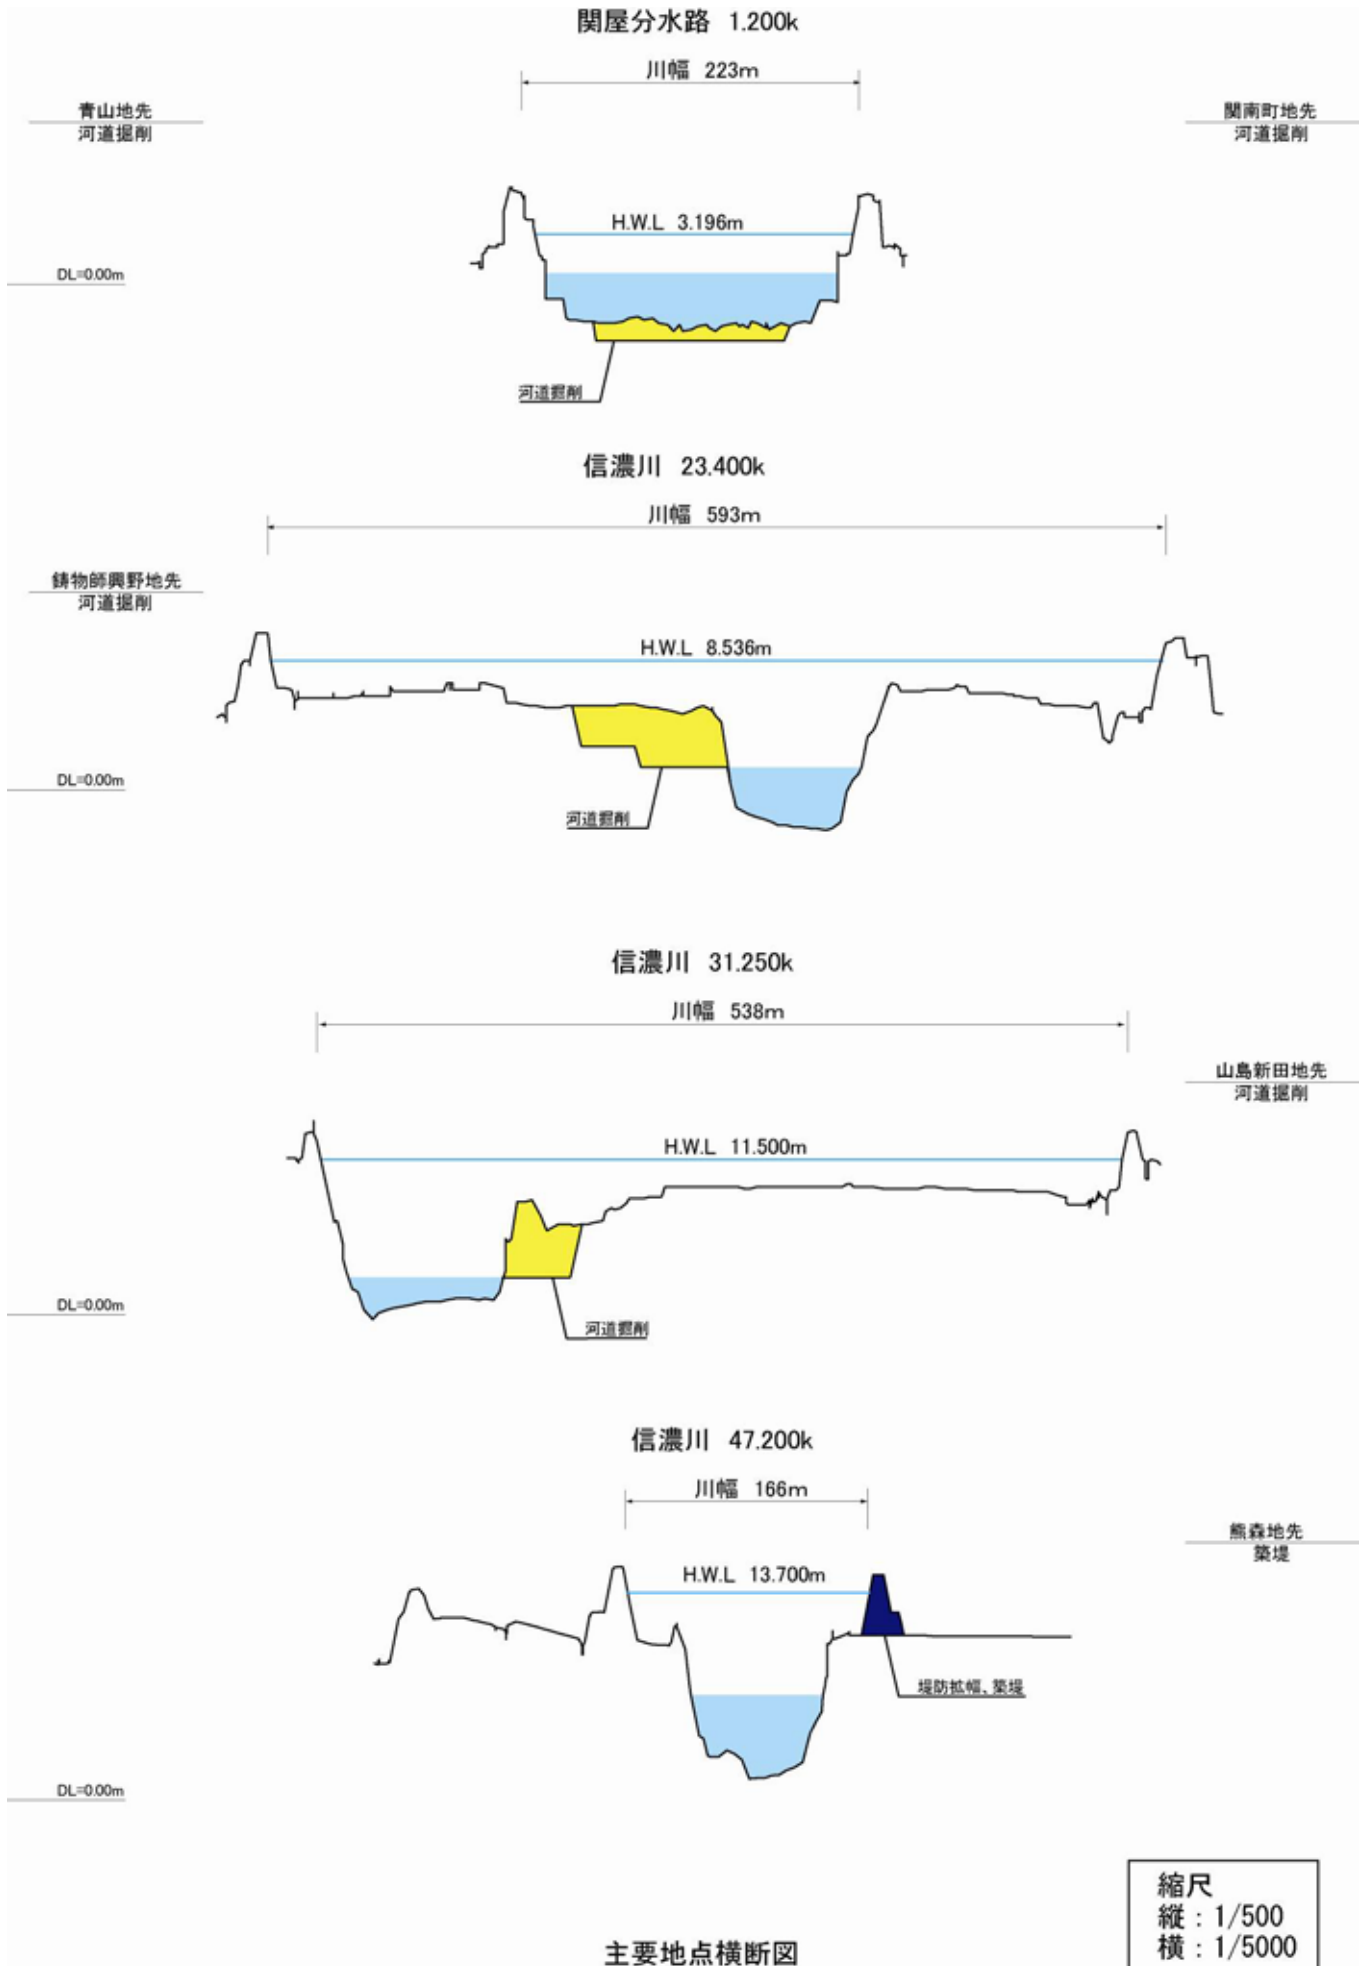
関屋分水路 1.200k

川幅 223m

青山地先
河道掘削

関南町地先
河道掘削

H.W.L 3.196m

DL=0.00m

河道掘削

信濃川 23.400k

川幅 593m

鋳物師興野地先
河道掘削

H.W.L 8.536m

DL=0.00m

河道掘削

信濃川 31.250k

川幅 538m

山島新田地先
河道掘削

H.W.L 11.500m

DL=0.00m

河道掘削

信濃川 47.200k

川幅 166m

熊森地先
築堤

H.W.L 13.700m

堤防拡幅、築堤

DL=0.00m

縮尺
縦：1/500
横：1/5000

主要地点横断図